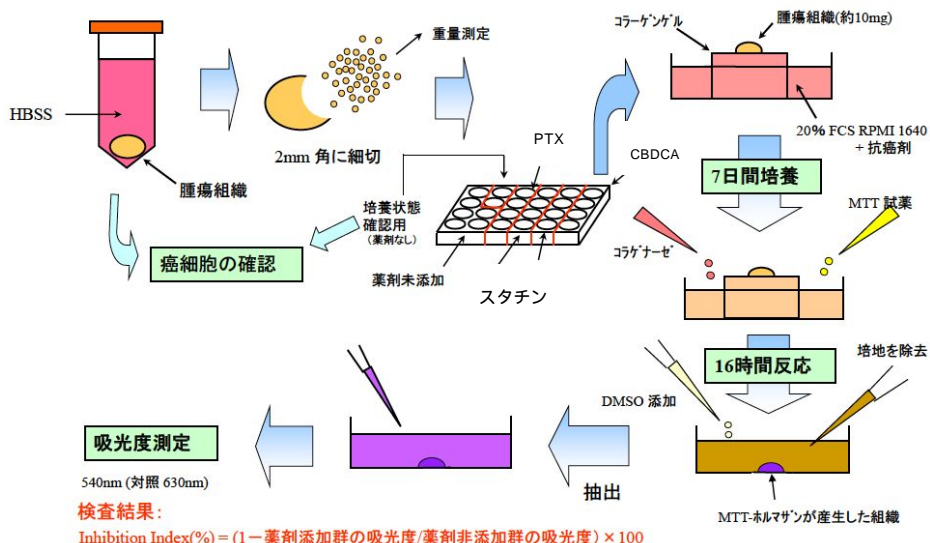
HBSS

腫瘍組織

重量測定

2mm 角に細切

コラーゲンゲル

腫瘍組織(約10mg)

20% FCS RPMI 1640
+ 抗癌剤

PTX

CBDCA

7日間培養

培養状態
確認用
(薬剤なし)

癌細胞の確認

薬剤未添加

スタチン

MTT 試薬

コラゲナーゼ

16時間反応

培地を除去

DMSO 添加

吸光度測定

540nm (対照 630nm)

抽出

MTT-ホルマザンが産生した組織

検査結果:
Inhibition Index(%) = (1－薬剤添加群の吸光度/薬剤非添加群の吸光度) × 100